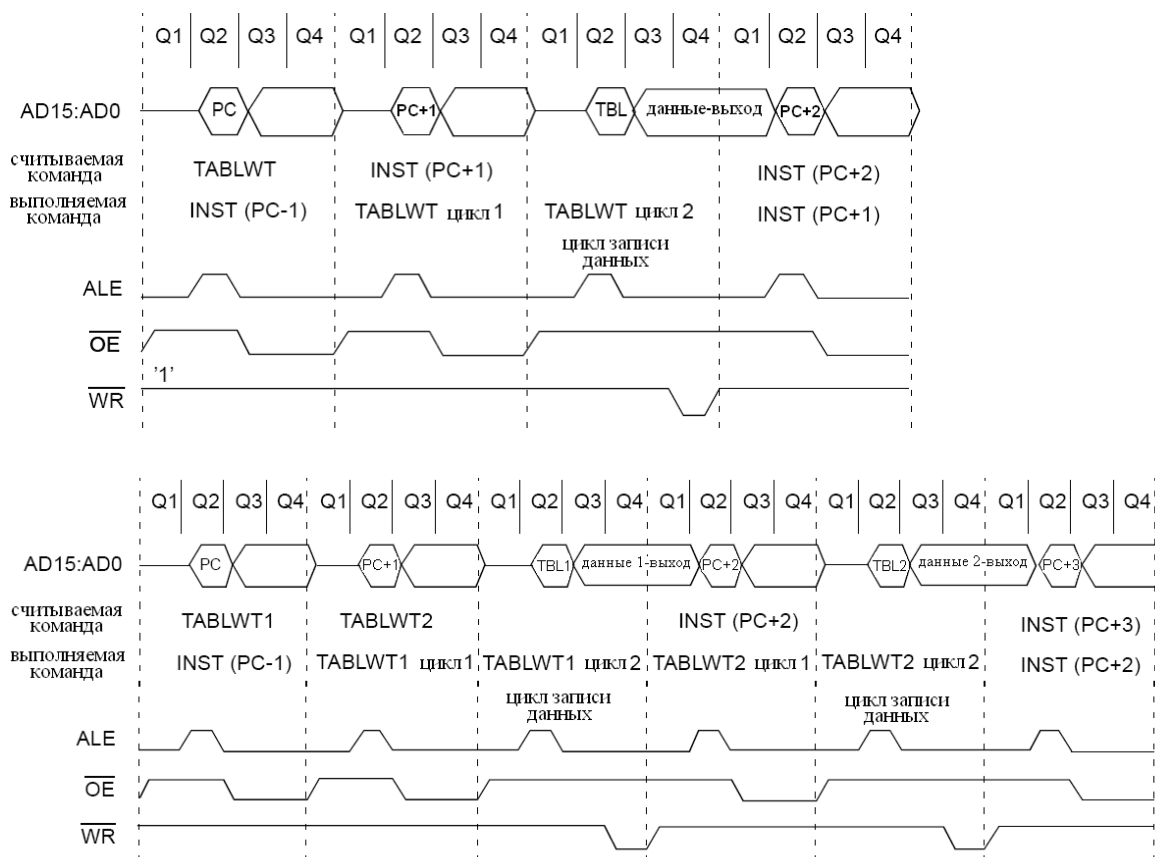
Q1 Q2 Q3 Q4 Q1 Q2 Q3 Q4 Q1 Q2 Q3 Q4 Q1 Q2 Q3 Q4

AD15:AD0 PC PC+1 TBL данные-выход PC+2

считываемая команда TABLWT INST (PC+1) INST (PC+2)

выполняемая команда INST (PC-1) TABLWT цикл 1 TABLWT цикл 2 INST (PC+1)

цикл записи данных

ALE

$\overline{OE}$

'1'

$\overline{WR}$

Q1 Q2 Q3 Q4 Q1 Q2 Q3 Q4 Q1 Q2 Q3 Q4 Q1 Q2 Q3 Q4 Q1 Q2 Q3 Q4 Q1 Q2 Q3 Q4

AD15:AD0 PC PC+1 TBL1 данные 1-выход PC+2 TBL2 данные 2-выход PC+3

считываемая команда TABLWT1 TABLWT2 INST (PC+2) INST (PC+3)

выполняемая команда INST (PC-1) TABLWT1 цикл 1 TABLWT1 цикл 2 TABLWT2 цикл 1 TABLWT2 цикл 2 INST (PC+2)

цикл записи данных цикл записи данных

ALE

$\overline{OE}$

$\overline{WR}$